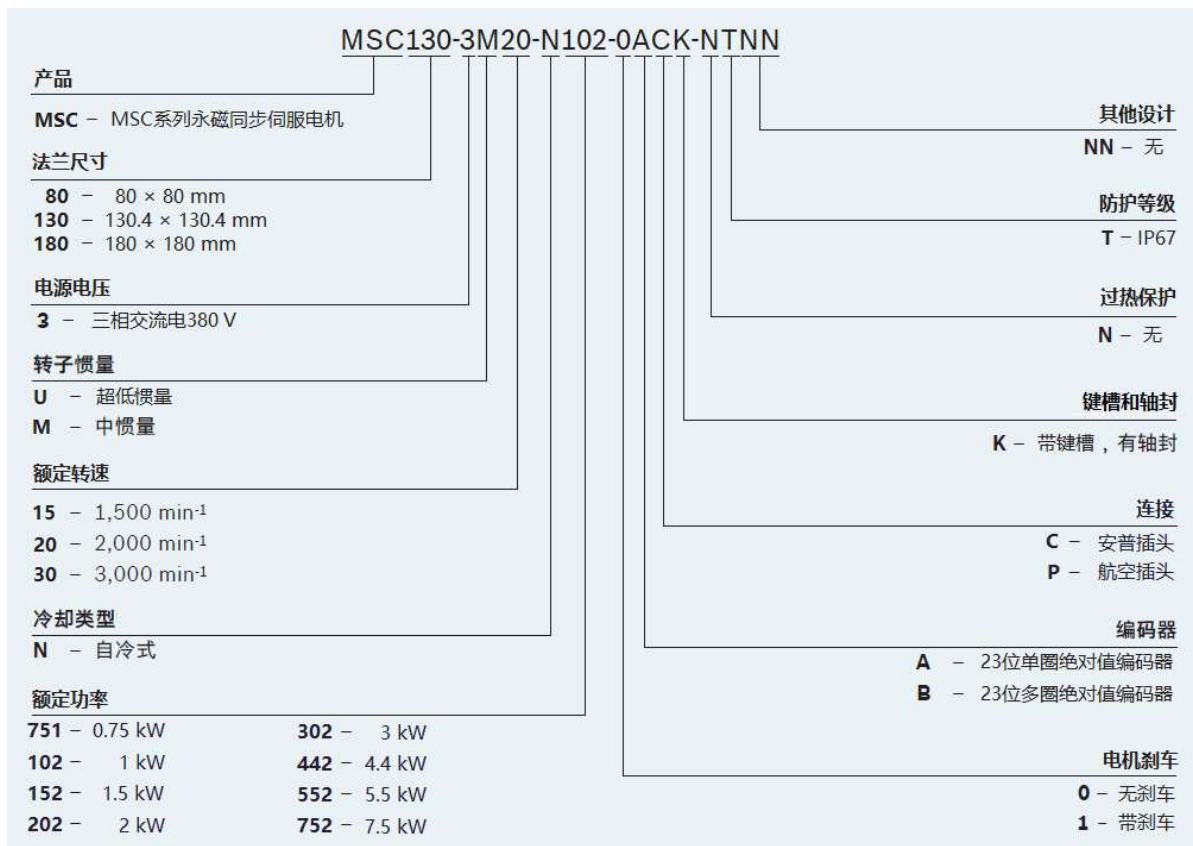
MSC130-3M20-N102-0ACK-NTNN

产品
MSC – MSC系列永磁同步伺服电机

法兰尺寸
80 – 80 × 80 mm
130 – 130.4 × 130.4 mm
180 – 180 × 180 mm

电源电压
3 – 三相交流电380 V

转子惯量
U – 超低惯量
M – 中惯量

额定转速
15 – 1,500 min$^{-1}$
20 – 2,000 min$^{-1}$
30 – 3,000 min$^{-1}$

冷却类型
N – 自冷式

额定功率
751 – 0.75 kW
102 – 1 kW
152 – 1.5 kW
202 – 2 kW
302 – 3 kW
442 – 4.4 kW
552 – 5.5 kW
752 – 7.5 kW

其他设计
NN – 无

防护等级
T – IP67

过热保护
N – 无

键槽和轴封
K – 带键槽，有轴封

连接
C – 安普插头
P – 航空插头

编码器
A – 23位单圈绝对值编码器
B – 23位多圈绝对值编码器

电机刹车
0 – 无刹车
1 – 带刹车